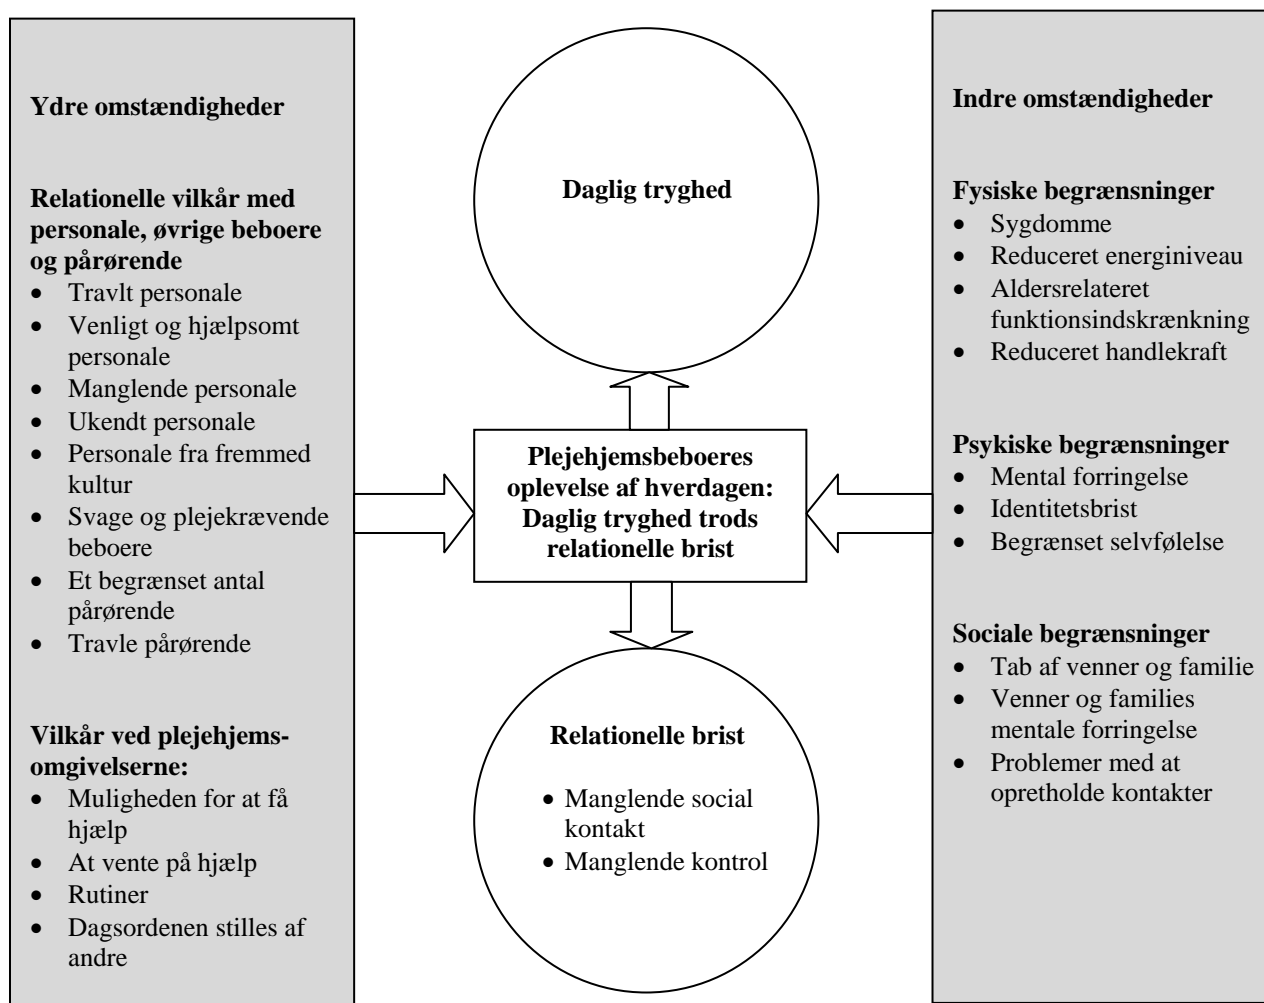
Ydre omstændigheder

Relationelle vilkår med personale, øvrige beboere og pårørende
- Travlt personale
- Venligt og hjælpsomt personale
- Manglende personale
- Ukendt personale
- Personale fra fremmed kultur
- Svage og plejekrævende beboere
- Et begrænset antal pårørende
- Travle pårørende

Vilkår ved plejehjemsomgivelserne:
- Muligheden for at få hjælp
- At vente på hjælp
- Rutiner
- Dagsordenen stilles af andre

Daglig tryghed

Plejehjemsbeboeres oplevelse af hverdagen: Daglig tryghed trods relationelle brist

Relationelle brist
- Manglende social kontakt
- Manglende kontrol

Indre omstændigheder

Fysiske begrænsninger
- Sygdomme
- Reduceret energiniveau
- Aldersrelateret funktionsindskrænkning
- Reduceret handlekraft

Psykiske begrænsninger
- Mental forringelse
- Identitetsbrist
- Begrænset selvfølelse

Sociale begrænsninger
- Tab af venner og familie
- Venner og families mentale forringelse
- Problemer med at opretholde kontakter